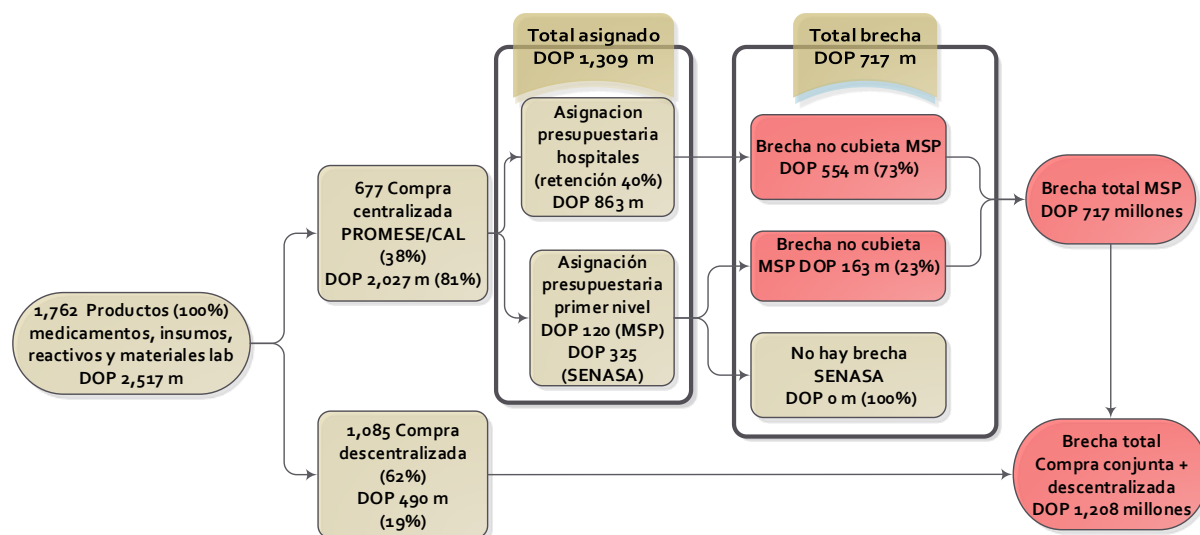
Total asignado
DOP 1,309 m

Total brecha
DOP 717 m

1,762 Productos (100%) medicamentos, insumos, reactivos y materiales lab DOP 2,517 m

677 Compra centralizada PROMESE/CAL (38%) DOP 2,027 m (81%)

1,085 Compra descentralizada (62%) DOP 490 m (19%)

Asignacion presupuestaria hospitales (retención 40%) DOP 863 m

Asignación presupuestaria primer nivel DOP 120 (MSP) DOP 325 (SENASA)

Brecha no cubieta MSP DOP 554 m (73%)

Brecha no cubieta MSP DOP 163 m (23%)

No hay brecha SENASA DOP 0 m (100%)

Brecha total MSP DOP 717 millones

Brecha total Compra conjunta + descentralizada DOP 1,208 millones